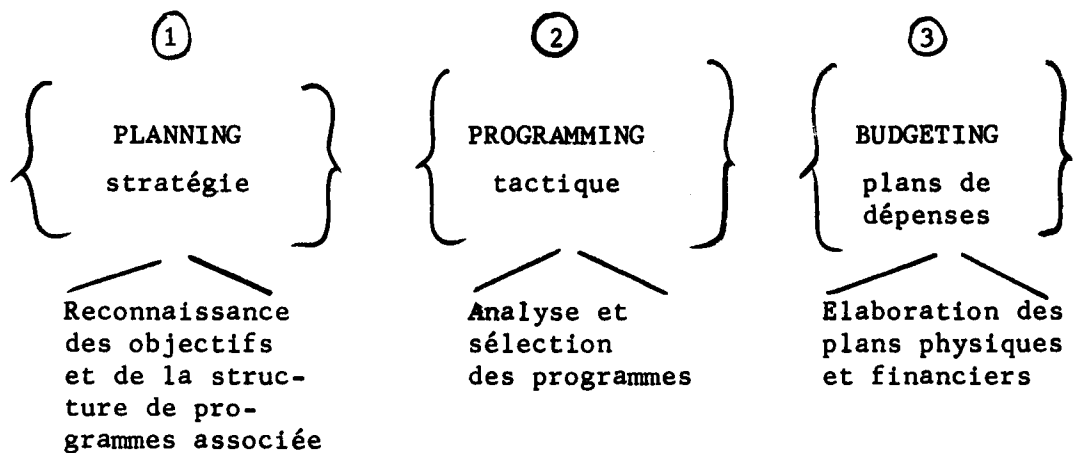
1

PLANNING
stratégie

Reconnaissance des objectifs et de la structure de programmes associée

2

PROGRAMMING
tactique

Analyse et sélection des programmes

3

BUDGETING
plans de dépenses

Elaboration des plans physiques et financiers